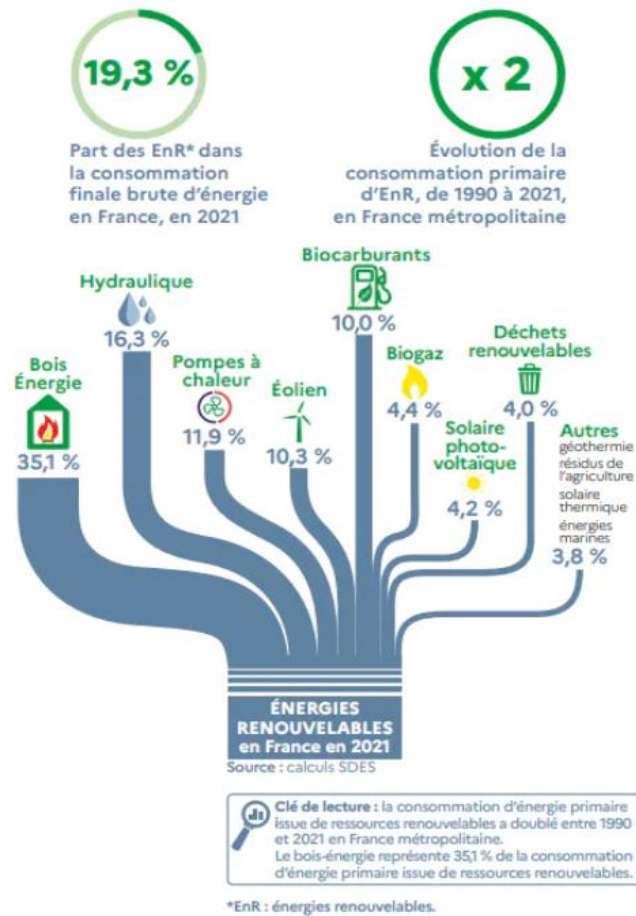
19,3 %

Part des EnR* dans la consommation finale brute d'énergie en France, en 2021

x 2

Évolution de la consommation primaire d'EnR, de 1990 à 2021, en France métropolitaine

Bois Énergie
35,1 %

Hydraulique
16,3 %

Pompes à chaleur
11,9 %

Éolien
10,3 %

Biocarburants
10,0 %

Biogaz
4,4 %

Solaire photovoltaïque
4,2 %

Déchets renouvelables
4,0 %

Autres
géothermie
résidus de l'agriculture
solaire thermique
énergies marines
3,8 %

ÉNERGIES RENOUVELABLES en France en 2021

Source : calculs SDES

Clé de lecture : la consommation d'énergie primaire issue de ressources renouvelables a doublé entre 1990 et 2021 en France métropolitaine.
Le bois-énergie représente 35,1 % de la consommation d'énergie primaire issue de ressources renouvelables.

*EnR : énergies renouvelables.